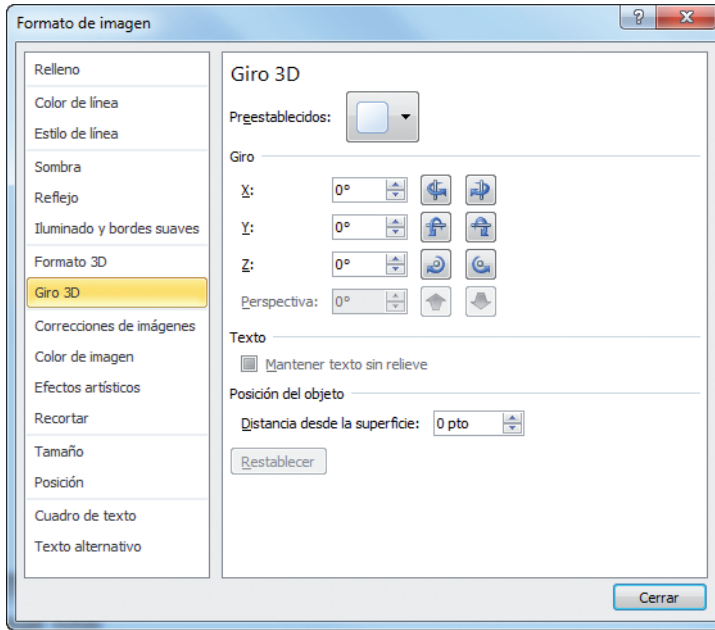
Formato de imagen

?
X

Relleno
Color de línea
Estilo de línea
Sombra
Reflejo
Iluminado y bordes suaves
Formato 3D
Giro 3D
Correcciones de imágenes
Color de imagen
Efectos artísticos
Recortar
Tamaño
Posición
Cuadro de texto
Texto alternativo

Giro 3D

Preestablecidos:

Giro

X: 0°
Y: 0°
Z: 0°
Perspectiva: 0°

Texto

Mantener texto sin relieve

Posición del objeto

Distancia desde la superficie: 0 pto

Restablecer

Cerrar